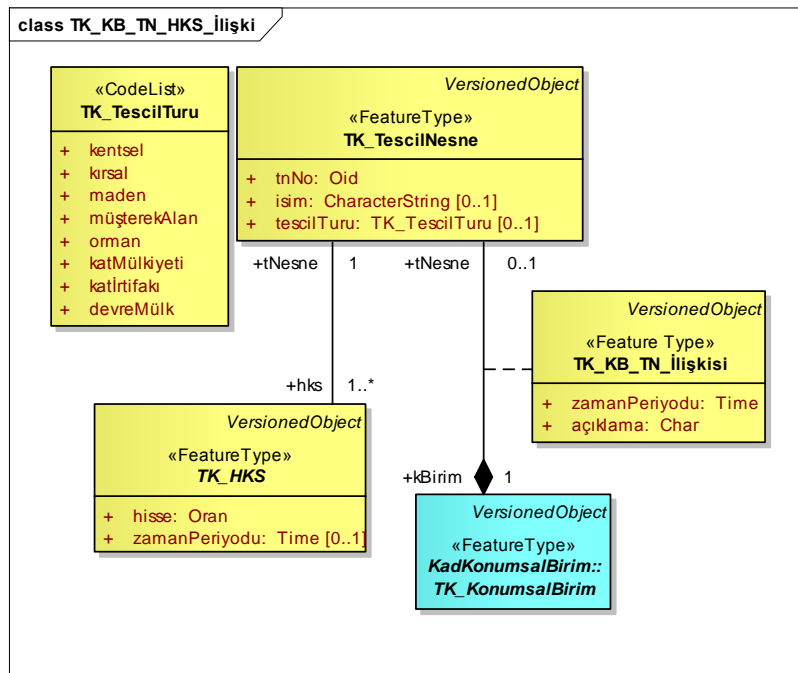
class TK_KB_TN_HKS_İlişki

«CodeList»
TK_TescilTuru

+ kentsel
+ kırsal
+ maden
+ müşterekAlan
+ orman
+ katMülkiyeti
+ katİrtifakı
+ devreMülk

VersionedObject
«FeatureType»
TK_TescilNesne

+ tnNo: Oid
+ isim: CharacterString [0..1]
+ tescilTuru: TK_TescilTuru [0..1]

+tNesne 1 +tNesne 0..1

VersionedObject
«Feature Type»
TK_KB_TN_İlişkisi

+ zamanPeriyodu: Time
+ açıklama: Char

+hks 1..*

VersionedObject
«FeatureType»
TK_HKS

+ hisse: Oran
+ zamanPeriyodu: Time [0..1]

+kBirim 1

VersionedObject
«FeatureType»
KadKonumsalBirim::
TK_KonumsalBirim